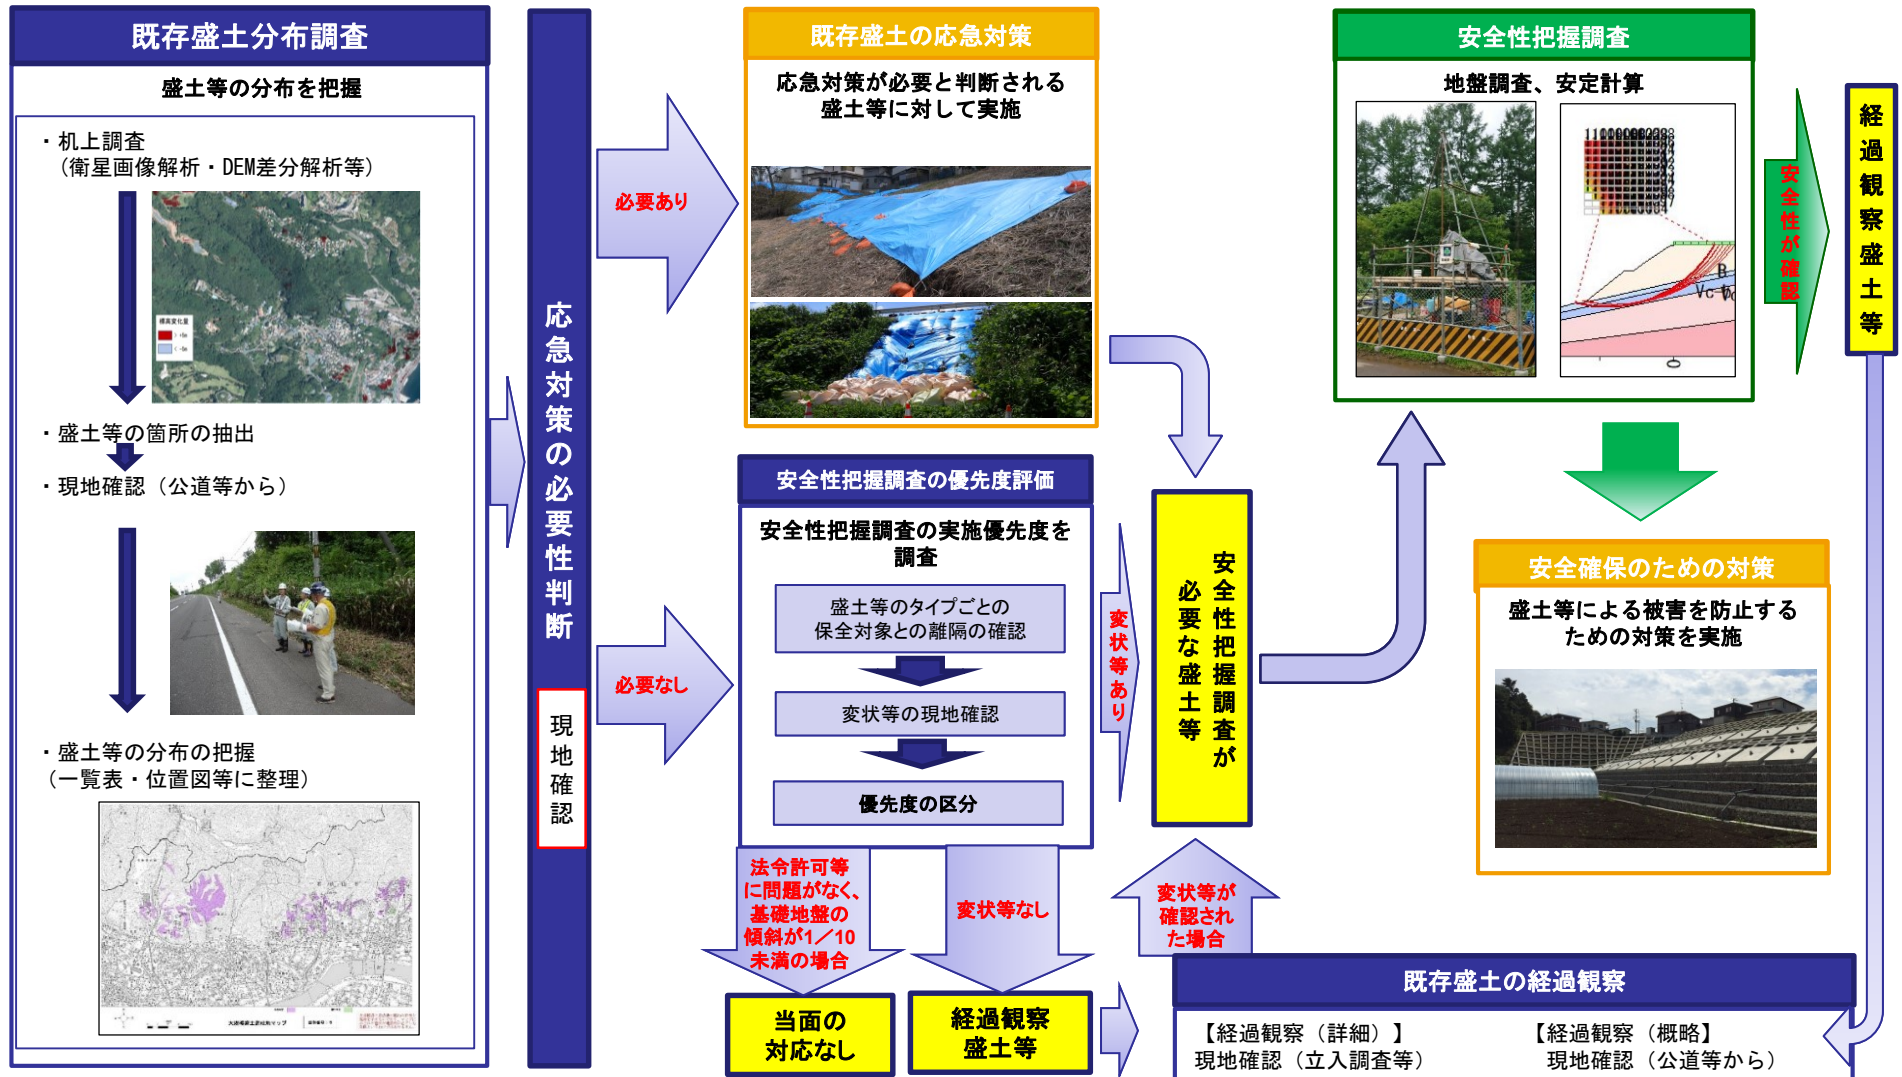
既存盛土分布調査

盛土等の分布を把握

・机上調査
（衛星画像解析・DEM差分解析等）

・盛土等の箇所の抽出

・現地確認（公道等から）

・盛土等の分布の把握
（一覧表・位置図等に整理）

応急対策の必要性判断

現地確認

必要あり

必要なし

既存盛土の応急対策

応急対策が必要と判断される盛土等に対して実施

安全性把握調査の優先度評価

安全性把握調査の実施優先度を調査

盛土等のタイプごとの保全対象との離隔の確認

変状等の現地確認

優先度の区分

変状等あり

安全性把握調査が必要な盛土等

法令許可等に問題がなく、基礎地盤の傾斜が1／10未満の場合

変状等なし

変状等が確認された場合

当面の対応なし

経過観察盛土等

安全性把握調査

地盤調査、安定計算

安全性が確認

経過観察盛土等

安全確保のための対策

盛土等による被害を防止するための対策を実施

既存盛土の経過観察

【経過観察（詳細）】
現地確認（立入調査等）

【経過観察（概略）】
現地確認（公道等から）